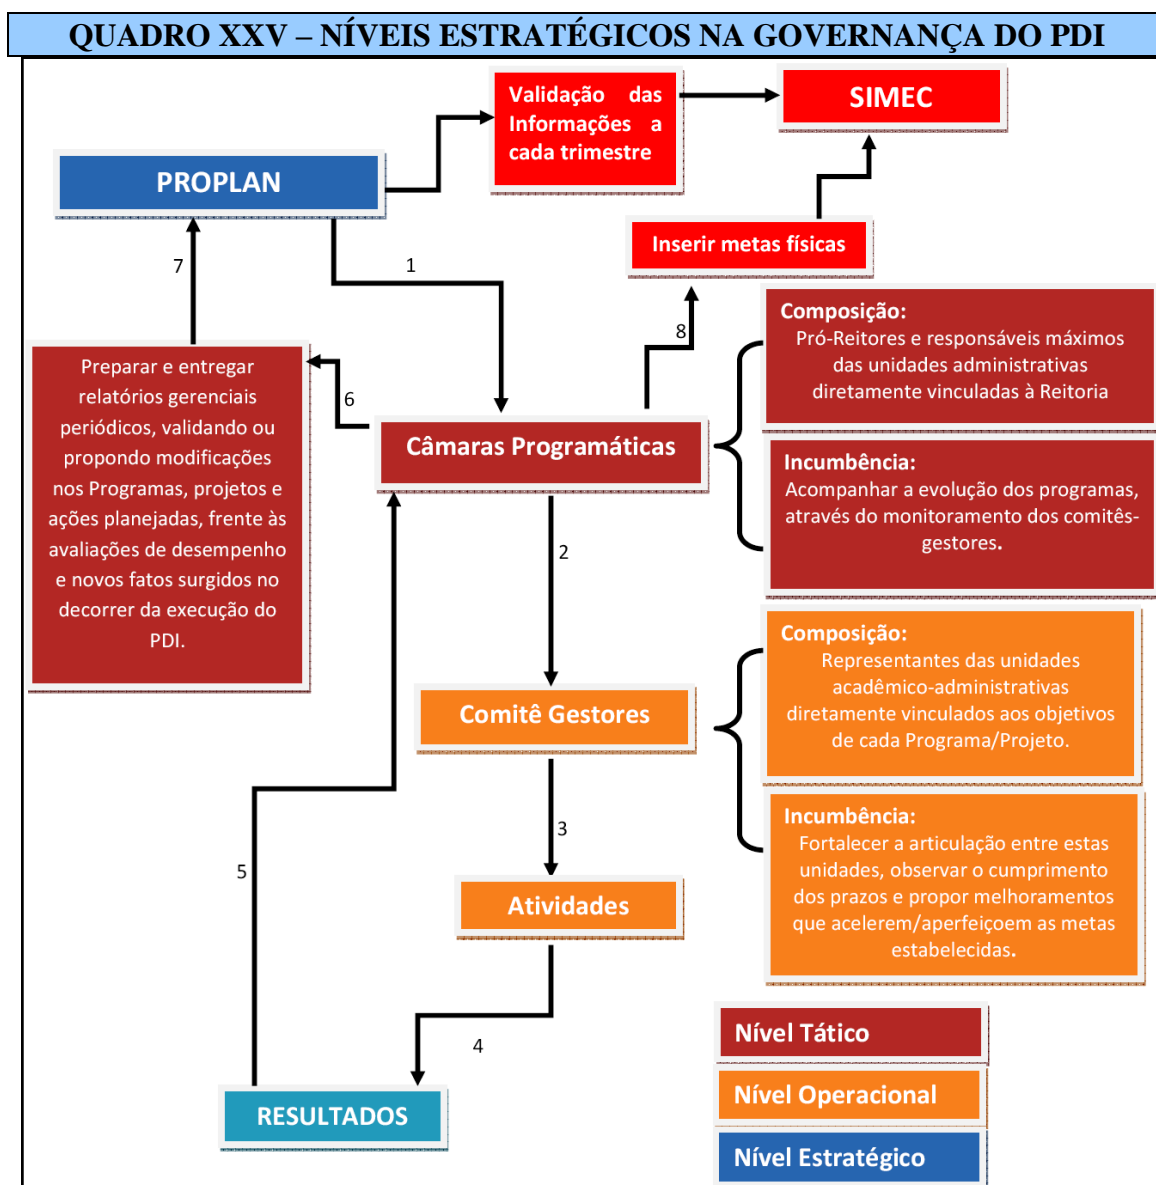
QUADRO XXV – NÍVEIS ESTRATÉGICOS NA GOVERNANÇA DO PDI

Validação das Informações a cada trimestre

SIMEC

PROPLAN

Inserir metas físicas

7

1

8

Composição:
Pró-Reitores e responsáveis máximos das unidades administrativas diretamente vinculadas à Reitoria

Preparar e entregar relatórios gerenciais periódicos, validando ou propondo modificações nos Programas, projetos e ações planejadas, frente às avaliações de desempenho e novos fatos surgidos no decorrer da execução do PDI.

6

Câmaras Programáticas

Incumbência:
Acompanhar a evolução dos programas, através do monitoramento dos comitês-gestores.

2

Composição:
Representantes das unidades acadêmico-administrativas diretamente vinculados aos objetivos de cada Programa/Projeto.

Comitê Gestores

3

Incumbência:
Fortalecer a articulação entre estas unidades, observar o cumprimento dos prazos e propor melhoramentos que acelerem/aperfeiçoem as metas estabelecidas.

5

Atividades

4

RESULTADOS

Nível Tático

Nível Operacional

Nível Estratégico